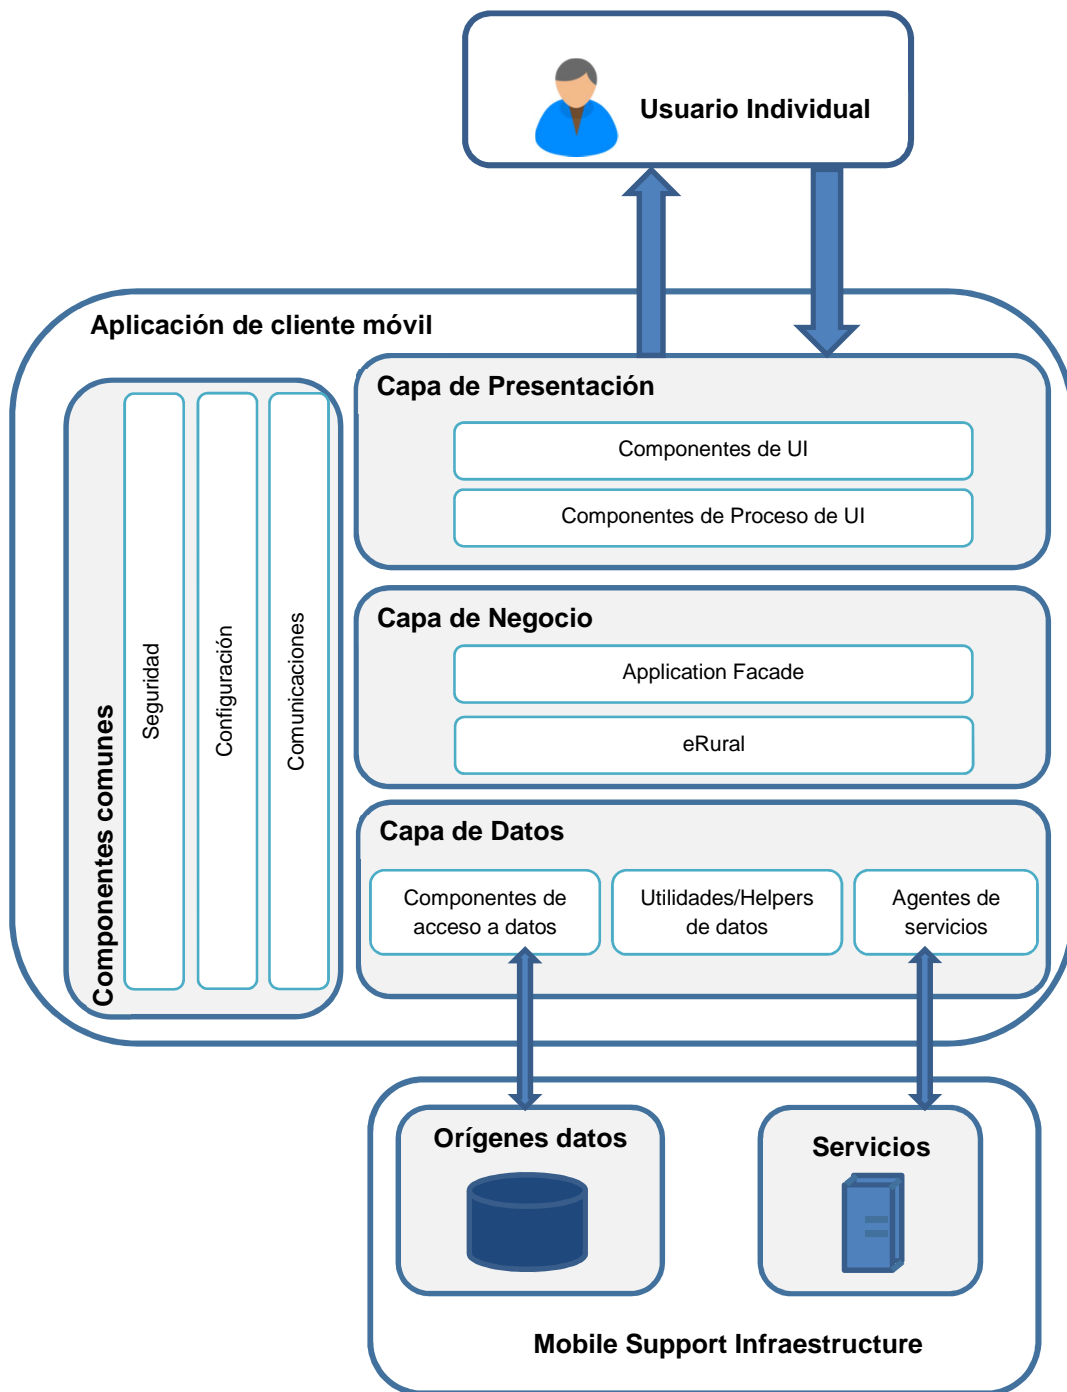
Usuario Individual

Aplicación de cliente móvil

Componentes comunes

Seguridad

Configuración

Comunicaciones

Capa de Presentación

Componentes de UI

Componentes de Proceso de UI

Capa de Negocio

Application Facade

eRural

Capa de Datos

Componentes de acceso a datos

Utilidades/Helpers de datos

Agentes de servicios

Orígenes datos

Servicios

Mobile Support Infraestructure